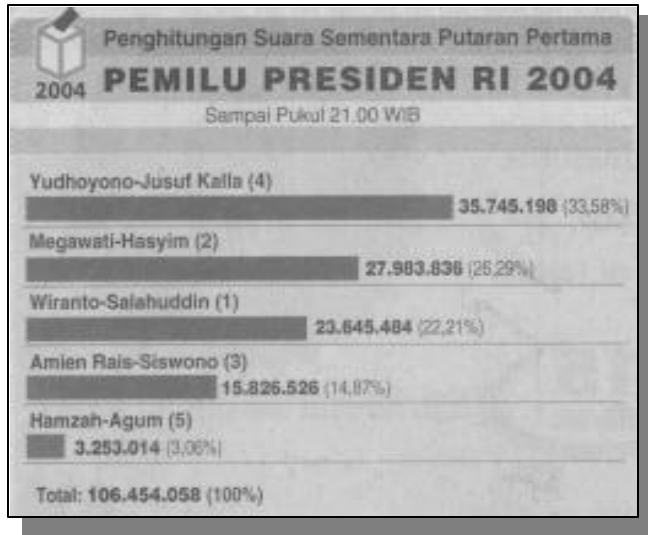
2004

Penghitungan Suara Sementara Putaran Pertama

PEMILU PRESIDEN RI 2004

Sampai Pukul 21.00 WIB

Yudhoyono-Jusuf Kalla (4)
35.745.198 (33,58%)

Megawati-Hasyim (2)
27.983.836 (26,29%)

Wiranto-Salahuddin (1)
23.645.484 (22,21%)

Amien Rais-Siswono (3)
15.826.526 (14,87%)

Hamzah-Agum (5)
3.253.014 (3,06%)

Total: 106.454.058 (100%)